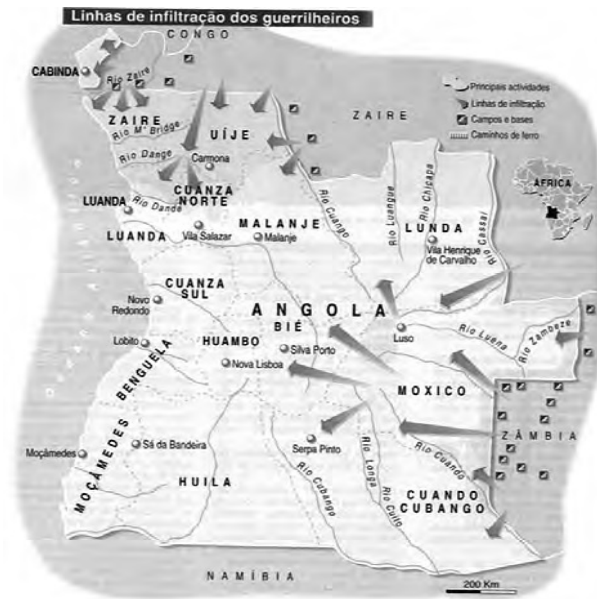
Linhas de infiltração dos guerrilheiros

CONGO

CABINDA

Rio Zaire

ZAIRE

Rio M' Bridge

Rio Dange

UÍJE

ZAIRE

Principais actividades
Linhas de infiltração
Campos e bases
Caminhos de ferro

ÁFRICA

Carmona

CUANZA NORTE

LUANDA

Rio Dande

LUANDA

Vila Salazar

MALANJE

Malanje

Rio Cuango

Rio Luangue

Rio Chicapa

LUNDA

Vila Henrique de Carvalho

Rio Cassai

CUANZA SUL

Novo Redondo

ANGOLA

BIÉ

Luso

Rio Luena

Rio Zambeze

Lobito

HUAMBO

Silva Porto

BENGUELA

Nova Lisboa

MOXICO

Sá da Bandeira

Serpa Pinto

Rio Longa

Rio Cuando

ZÂMBIA

Moçâmedes

MOÇÂMEDES

HUILA

Rio Cubango

Rio Cuito

CUANDO CUBANGO

NAMÍBIA

200 Km